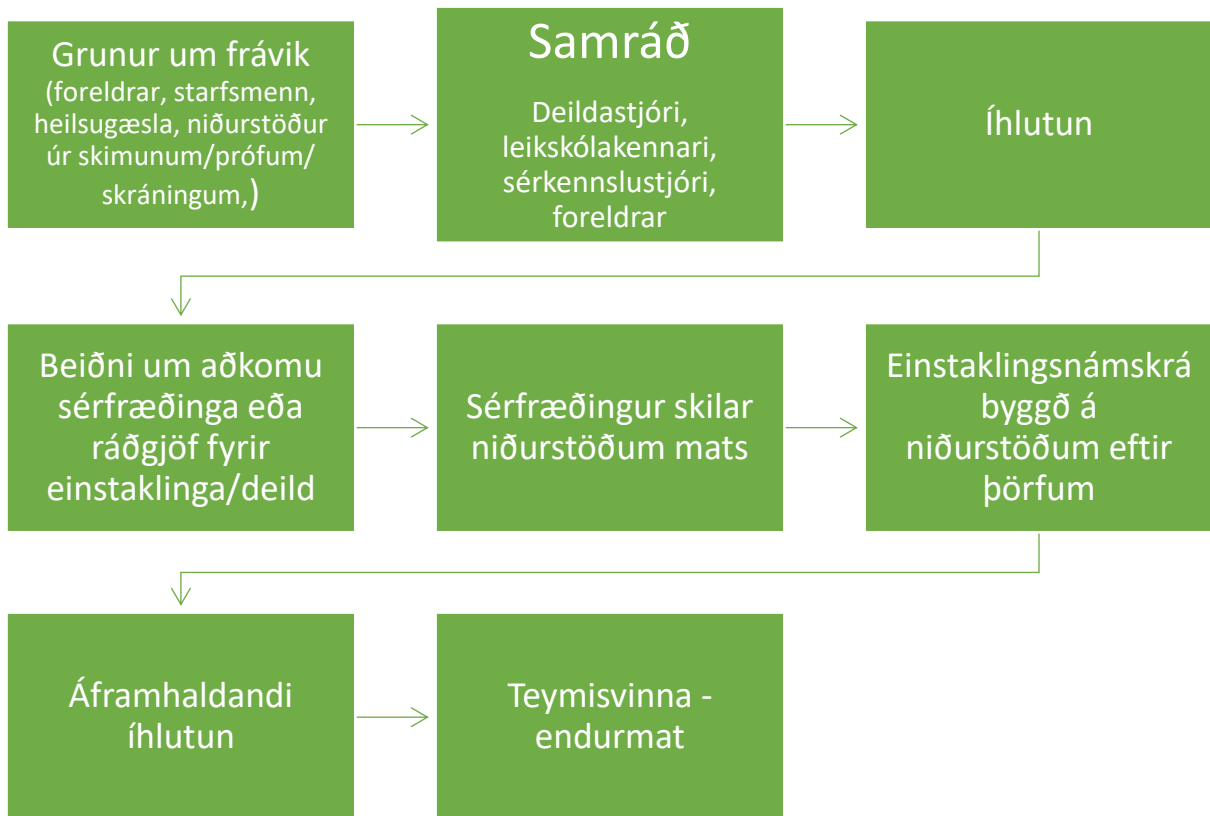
Grunur um frávik (foreldrar, starfsmenn, heilsugæsla, niðurstöður úr skimunum/prófum/ skráningum,)

Samráð

Deildastjóri, leikskólakennari, sérkennslustjóri, foreldrar

Íhlutun

Beiðni um aðkomu sérfræðinga eða ráðgjöf fyrir einstaklinga/deild

Sérfræðingur skilar niðurstöðum mats

Einstaklingsnámskrá byggð á niðurstöðum eftir þörfum

Áframhaldandi íhlutun

Teymisvinna - endurmat